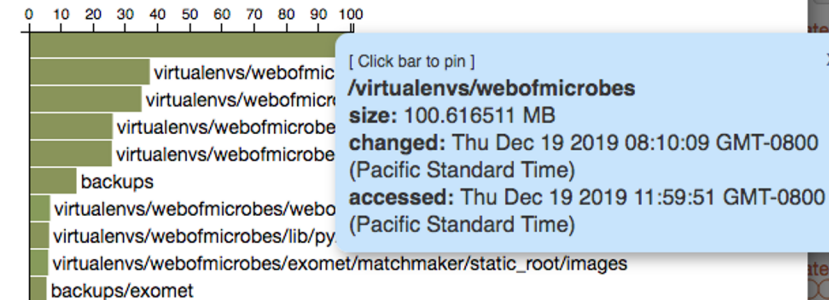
0 10 20 30 40 50 60 70 80 90 100

virtualenvs/webofmic
virtualenvs/webofmicr
virtualenvs/webofmicrobe
virtualenvs/webofmicrobe
backups
virtualenvs/webofmicrobes/webo
virtualenvs/webofmicrobes/lib/py
virtualenvs/webofmicrobes/exomet/matchmaker/static_root/images
backups/exomet

[ Click bar to pin ]
/virtualenvs/webofmicrobes
size: 100.616511 MB
changed: Thu Dec 19 2019 08:10:09 GMT-0800 (Pacific Standard Time)
accessed: Thu Dec 19 2019 11:59:51 GMT-0800 (Pacific Standard Time)